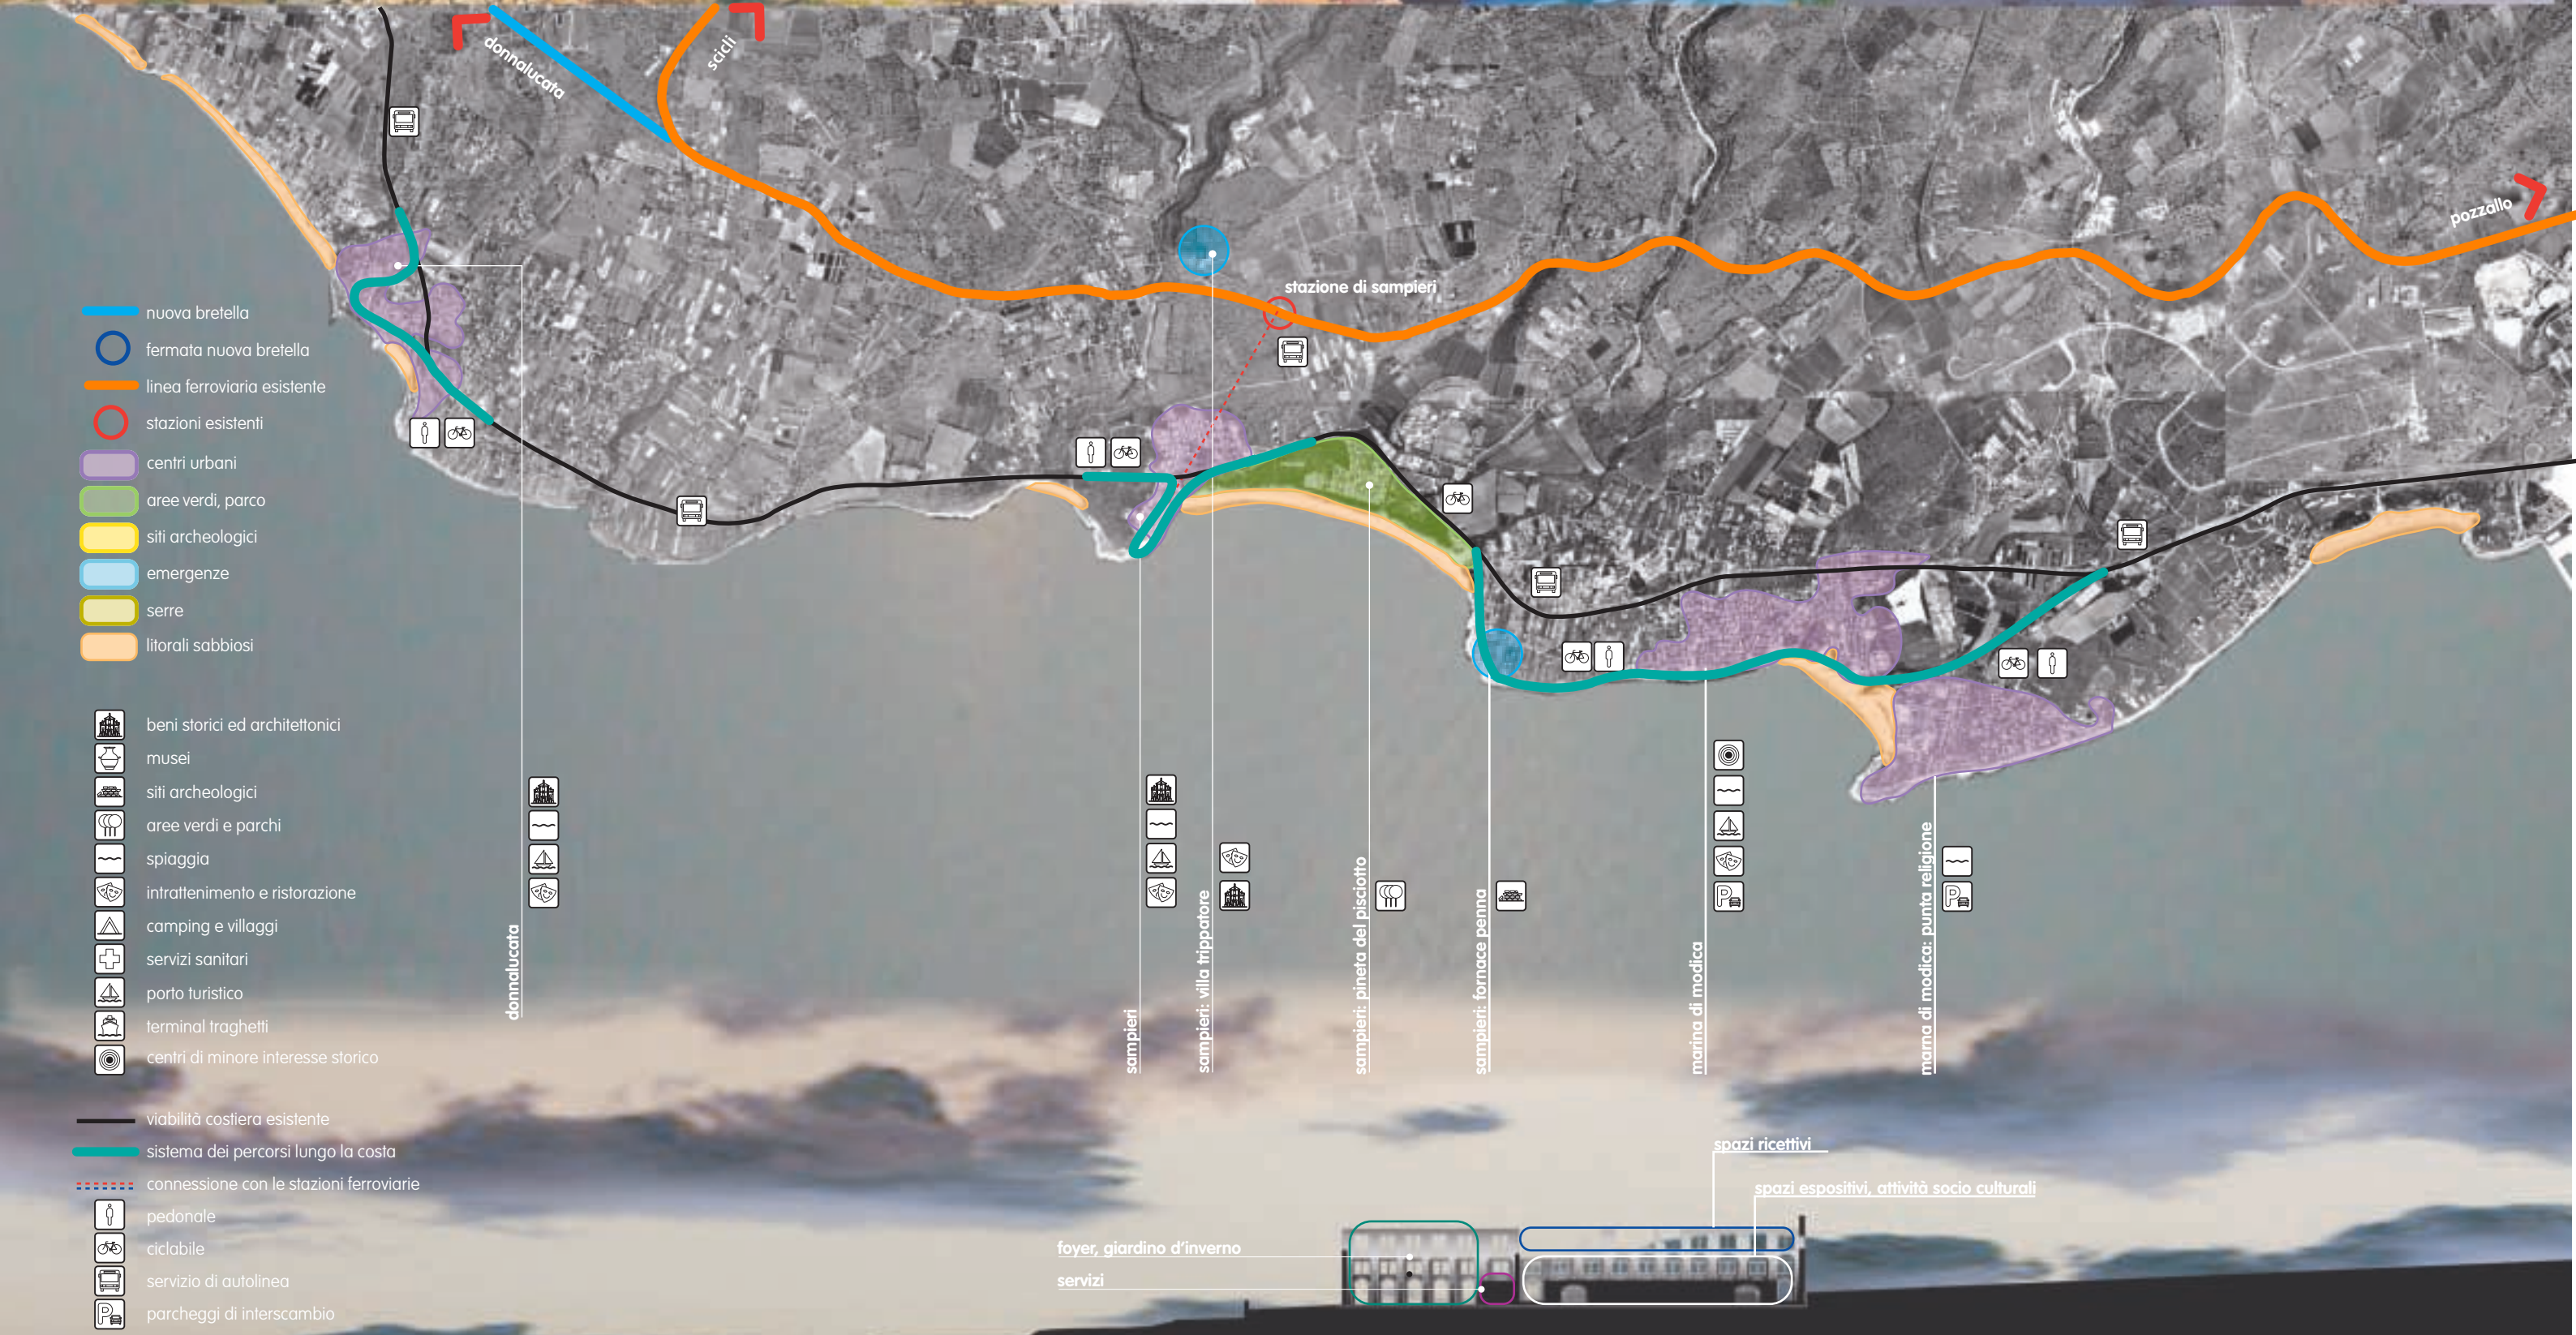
donnalucata
scicli
pozzallo
stazione di sampieri

nuova bretella
fermata nuova bretella
linea ferroviaria esistente
stazioni esistenti
centri urbani
aree verdi, parco
siti archeologici
emergenze
serre
litorali sabbiosi

beni storici ed architettonici
musei
siti archeologici
aree verdi e parchi
spiaggia
intrattenimento e ristorazione
camping e villaggi
servizi sanitari
porto turistico
terminal traghetti
centri di minore interesse storico

viabilità costiera esistente
sistema dei percorsi lungo la costa
connessione con le stazioni ferroviarie
pedonale
ciclabile
servizio di autolinea
parcheggi di interscambio

donnalucata
sampieri
sampieri: villa trippatore
sampieri: pineta del pisciotto
sampieri: fornace penna
marina di modica
marina di modica: punta religione

spazi ricettivi
spazi espositivi, attività socio culturali
foyer, giardino d'inverno
servizi